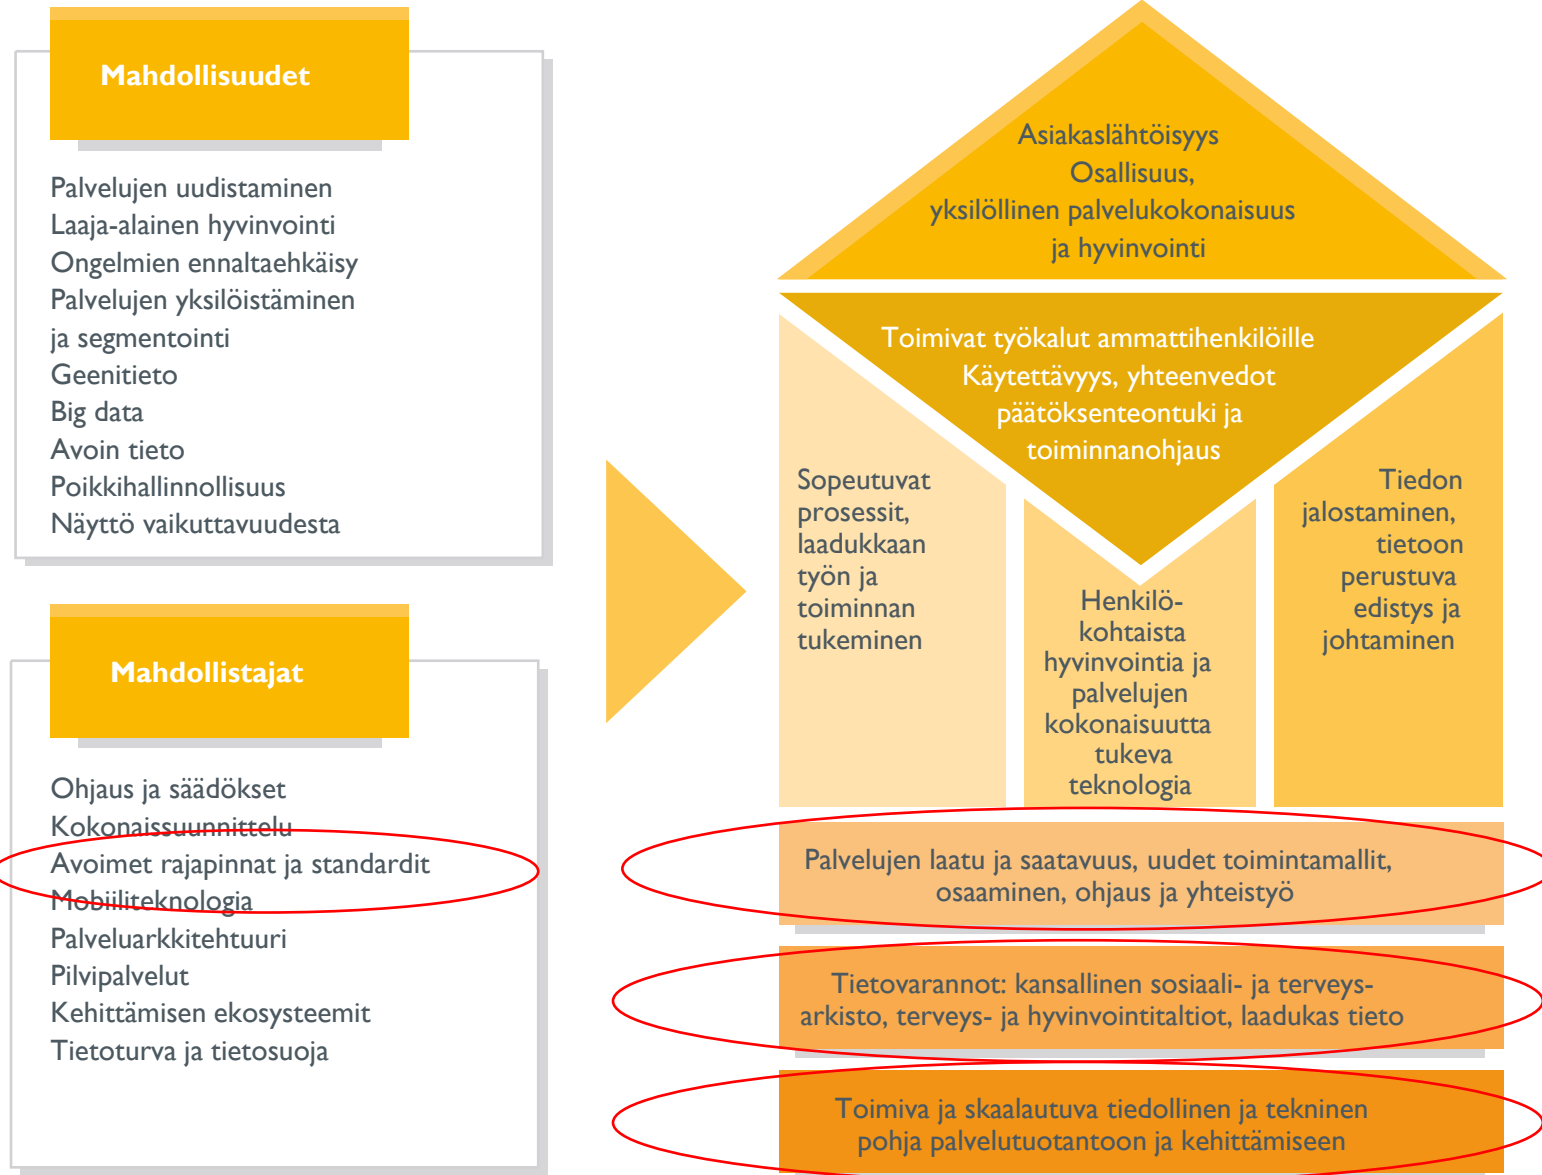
Mahdollisuudet

Palvelujen uudistaminen
Laaja-alainen hyvinvointi
Ongelmien ennaltaehkäisy
Palvelujen yksilöistäminen ja segmentointi
Geenitieto
Big data
Avoin tieto
Poikkihallinnollisuus
Näyttö vaikuttavuudesta

Mahdollistajat

Ohjaus ja säädökset
Kokonaissuunnittelu
Avoimet rajapinnat ja standardit
Mobiiliteknologia
Palveluarkkitehtuuri
Pilvipalvelut
Kehittämisen ekosysteemit
Tietoturva ja tietosuoja

Asiakaslähtöisyys
Osallisuus,
yksilöllinen palvelukokonaisuus ja hyvinvointi

Toimivat työkalut ammattihenkilöille
Käytettävyys, yhteenvedot
päätöksenteontuki ja toiminnanohjaus

Sopeutuvat prosessit, laadukkaan työn ja toiminnan tukeminen

Henkilökohtaista hyvinvointia ja palvelujen kokonaisuutta tukeva teknologia

Tiedon jalostaminen, tietoon perustuva edistys ja johtaminen

Palvelujen laatu ja saatavuus, uudet toimintamallit, osaaminen, ohjaus ja yhteistyö

Tietovarannot: kansallinen sosiaali- ja terveysarkisto, terveys- ja hyvinvointitaltiot, laadukas tieto

Toimiva ja skaalautuva tiedollinen ja tekninen pohja palvelutuotantoon ja kehittämiseen